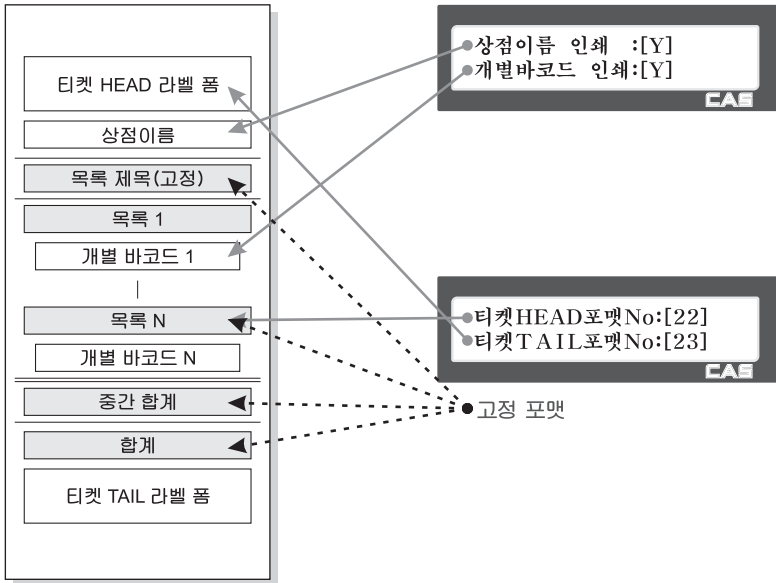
티켓 HEAD 라벨 폼

상점이름

목록 제목(고정)

목록 1

개별 바코드 1

|

목록 N

개별 바코드 N

중간 합계

합계

티켓 TAIL 라벨 폼

상점이름 인쇄 :[Y]
개별바코드 인쇄:[Y]

CAS

티켓HEAD포맷No:[22]
티켓TAIL포맷No:[23]

CAS

고정 포맷